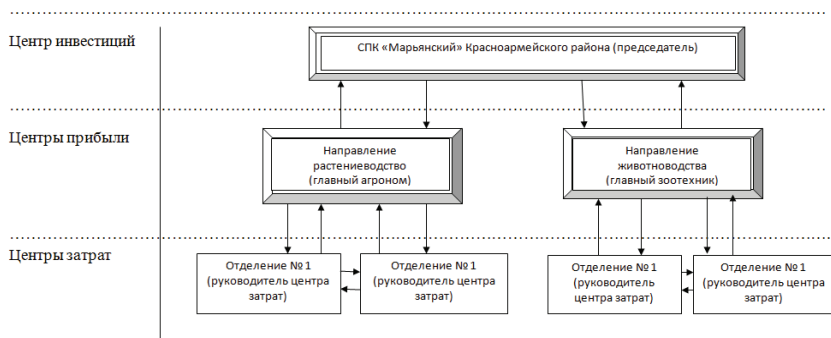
Центр инвестиций

СПК «Марьянский» Красноармейского района (председатель)

Центры прибыли

Направление растениеводство (главный агроном)

Направление животноводства (главный зоотехник)

Центры затрат

Отделение № 1 (руководитель центра затрат)

Отделение № 1 (руководитель центра затрат)

Отделение № 1 (руководитель центра затрат)

Отделение № 1 (руководитель центра затрат)